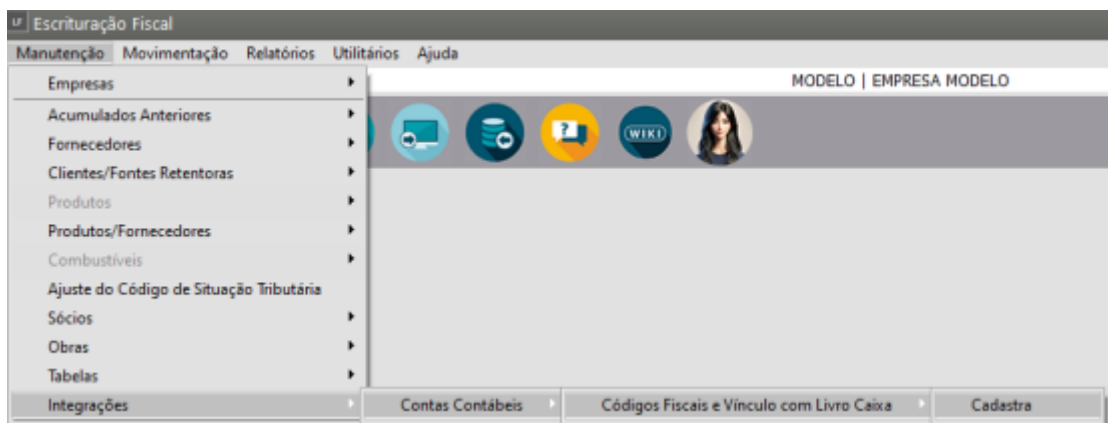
Escrituração Fiscal
Manutenção Movimentação Relatórios Utilitários Ajuda
Empresas
MODELO | EMPRESA MODELO
Acumulados Anteriores
Fornecedores
Clientes/Fontes Retentoras
Produtos
Produtos/Fornecedores
Combustíveis
Ajuste do Código de Situação Tributária
Sócios
Obras
Tabelas
Integrações
Contas Contábeis
Códigos Fiscais e Vínculo com Livro Caixa
Cadastra
WIKI